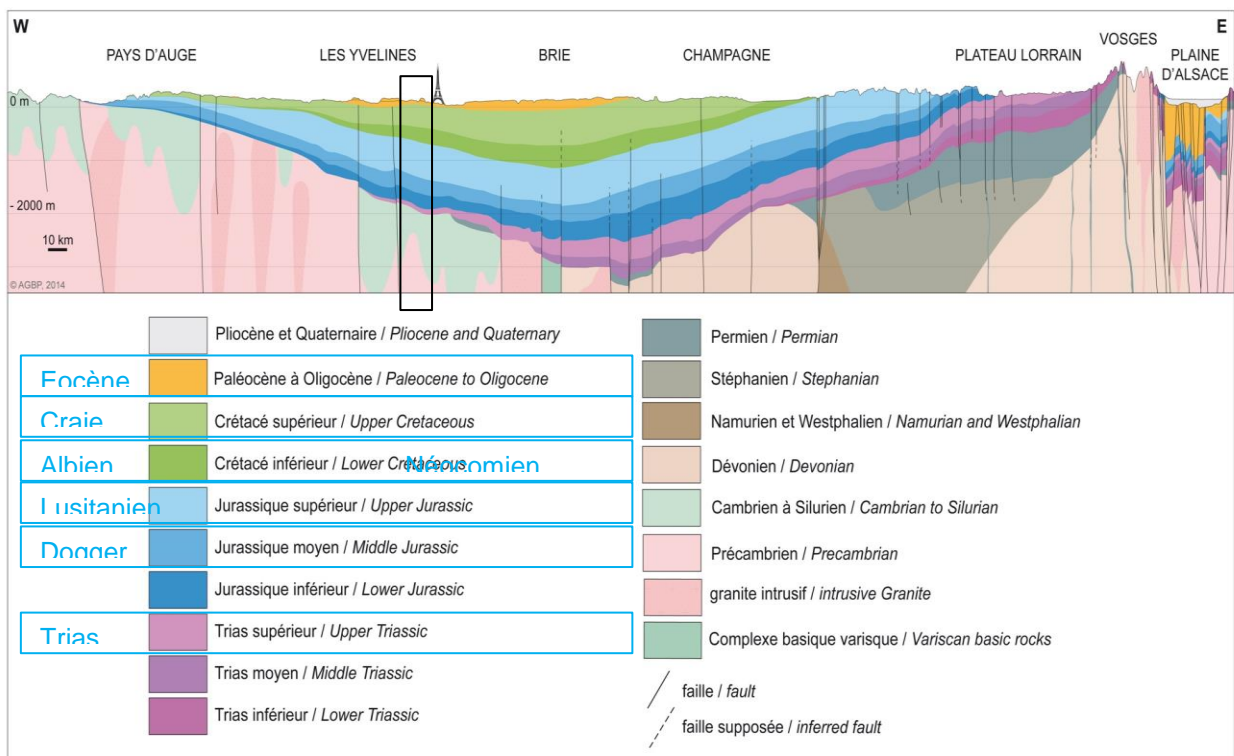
W

E

PAYS D'AUGE

LES YVELINES

BRIE

CHAMPAGNE

PLATEAU LORRAIN

VOSGES

PLAINE D'ALSACE

0 m

- 2000 m

10 km

© AGBP, 2014

Pliocène et Quaternaire / *Pliocene and Quaternary*

Eocène

Paléocène à Oligocène / *Paleocene to Oligocene*

Craie

Crétacé supérieur / *Upper Cretaceous*

Albien

Crétacé inférieur / *Lower Cretaceous*

Néocomien

Lusitanien

Jurassique supérieur / *Upper Jurassic*

Dogger

Jurassique moyen / *Middle Jurassic*

Jurassique inférieur / *Lower Jurassic*

Trias

Trias supérieur / *Upper Triassic*

Trias moyen / *Middle Triassic*

Trias inférieur / *Lower Triassic*

Permien / *Permian*

Stéphanien / *Stephanian*

Namurien et Westphalien / *Namurian and Westphalian*

Dévonien / *Devonian*

Cambrien à Silurien / *Cambrian to Silurian*

Précambrien / *Precambrian*

granite intrusif / *intrusive Granite*

Complexe basique varisque / *Variscan basic rocks*

faille / *fault*

faille supposée / *inferred fault*